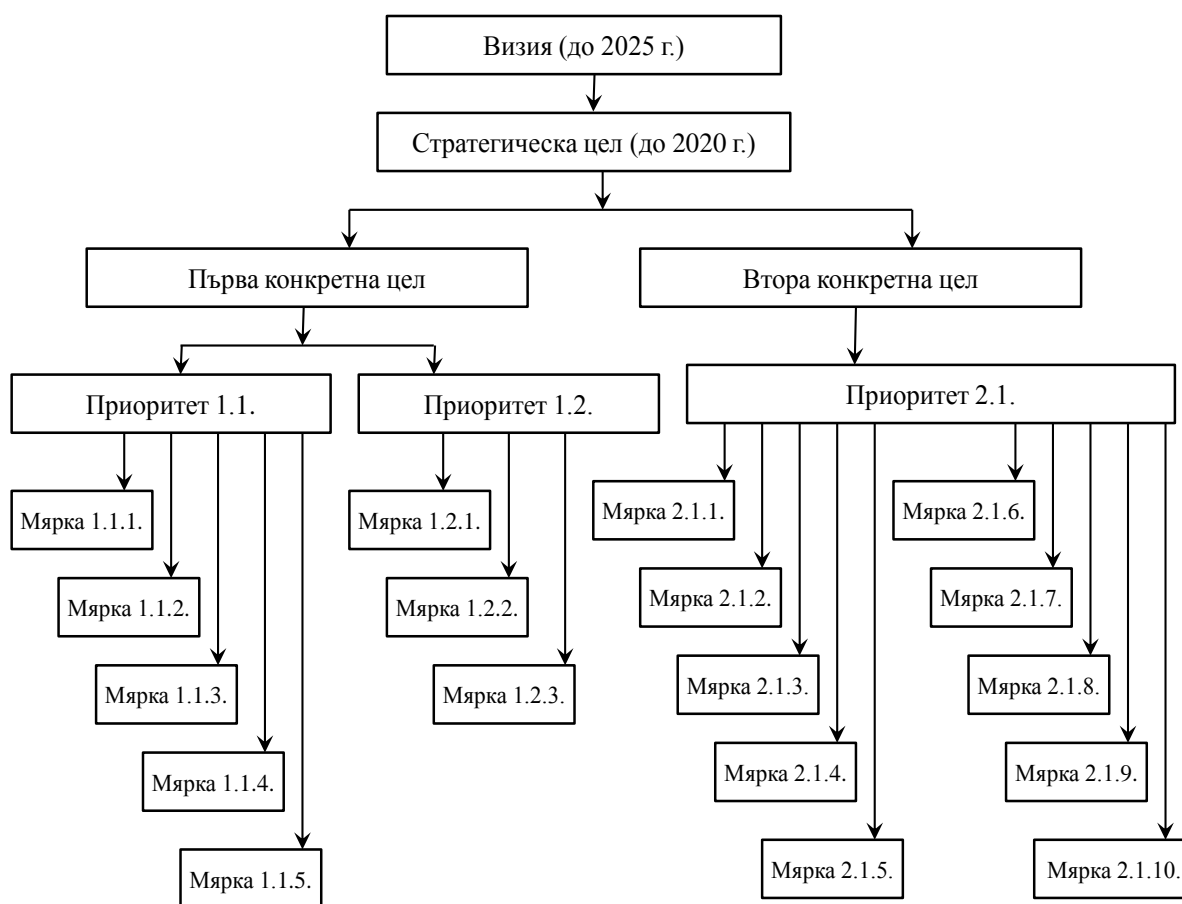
Визия (до 2025 г.)

Стратегическа цел (до 2020 г.)

Първа конкретна цел

Втора конкретна цел

Приоритет 1.1.

Приоритет 1.2.

Приоритет 2.1.

Мярка 1.1.1.

Мярка 1.1.2.

Мярка 1.1.3.

Мярка 1.1.4.

Мярка 1.1.5.

Мярка 1.2.1.

Мярка 1.2.2.

Мярка 1.2.3.

Мярка 2.1.1.

Мярка 2.1.2.

Мярка 2.1.3.

Мярка 2.1.4.

Мярка 2.1.5.

Мярка 2.1.6.

Мярка 2.1.7.

Мярка 2.1.8.

Мярка 2.1.9.

Мярка 2.1.10.